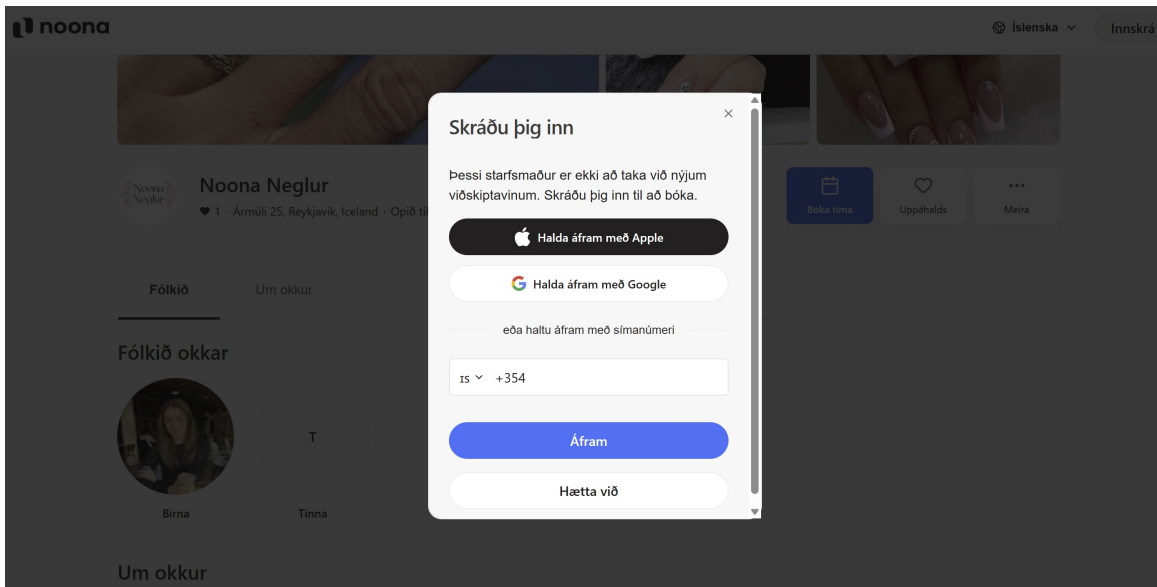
noona

Íslenska

Innskrá

Noona Neglur

Noona Neglur

♥ 1 · Ármúli 25, Reykjavík, Iceland · Opið til

Bóka tíma

Uppáhalds

Meira

Fólkið

Um okkur

Fólkið okkar

T

Birna

Tinna

Um okkur

Skráðu þig inn

Þessi starfsmaður er ekki að taka við nýjum viðskiptavinum. Skráðu þig inn til að bóka.

Halda áfram með Apple

Halda áfram með Google

eða haltu áfram með símanúmeri

IS +354

Áfram

Hætta við